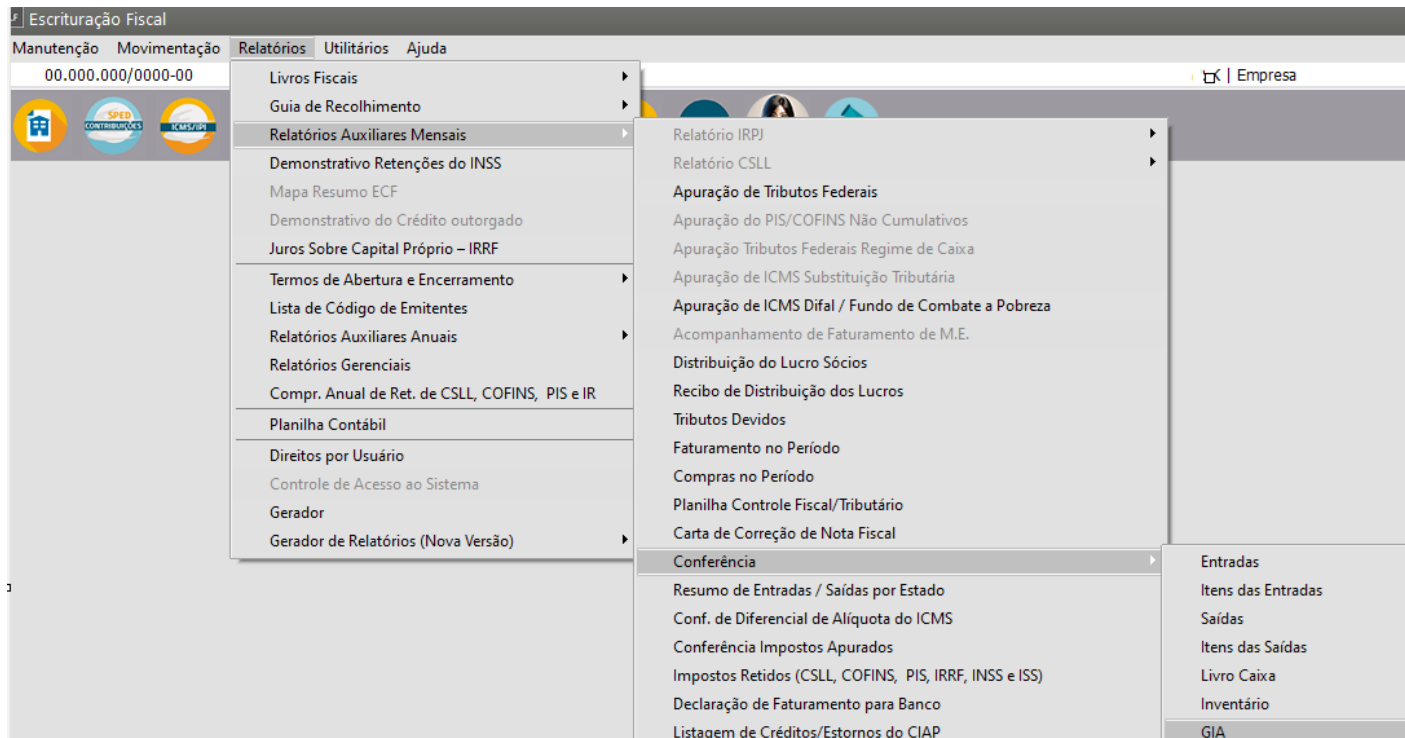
Escrituração Fiscal

Manutenção Movimentação Relatórios Utilitários Ajuda

00.000.000/0000-00

Empresa

SPED CONTRIBUIÇÕES

ICMS/IPI

Livros Fiscais
Guia de Recolhimento
Relatórios Auxiliares Mensais
Demonstrativo Retenções do INSS
Mapa Resumo ECF
Demonstrativo do Crédito outorgado
Juros Sobre Capital Próprio – IRRF
Termos de Abertura e Encerramento
Lista de Código de Emitentes
Relatórios Auxiliares Anuais
Relatórios Gerenciais
Compr. Anual de Ret. de CSLL, COFINS, PIS e IR
Planilha Contábil
Direitos por Usuário
Controle de Acesso ao Sistema
Gerador
Gerador de Relatórios (Nova Versão)

Relatório IRPJ
Relatório CSLL
Apuração de Tributos Federais
Apuração do PIS/COFINS Não Cumulativos
Apuração Tributos Federais Regime de Caixa
Apuração de ICMS Substituição Tributária
Apuração de ICMS Difal / Fundo de Combate a Pobreza
Acompanhamento de Faturamento de M.E.
Distribuição do Lucro Sócios
Recibo de Distribuição dos Lucros
Tributos Devidos
Faturamento no Período
Compras no Período
Planilha Controle Fiscal/Tributário
Carta de Correção de Nota Fiscal
Conferência
Resumo de Entradas / Saídas por Estado
Conf. de Diferencial de Alíquota do ICMS
Conferência Impostos Apurados
Impostos Retidos (CSLL, COFINS, PIS, IRRF, INSS e ISS)
Declaração de Faturamento para Banco
Listagem de Créditos/Estornos do CIAP

Entradas
Itens das Entradas
Saídas
Itens das Saídas
Livro Caixa
Inventário
GIA